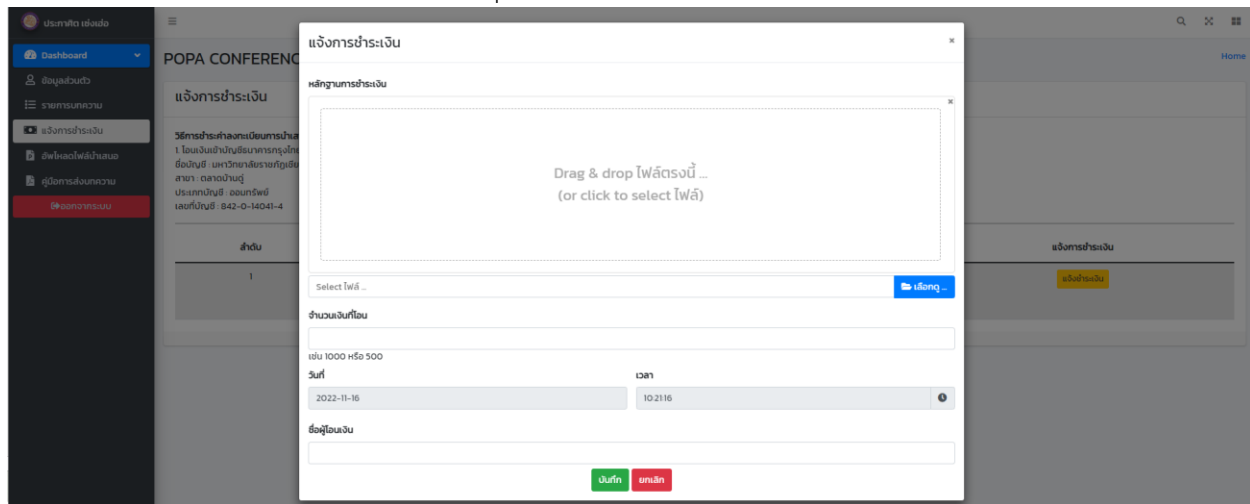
ประภาศิต เซ่งเฮ่อ

Dashboard

ข้อมูลส่วนตัว

รายการบทความ

แจ้งการชำระเงิน

อัพโหลดไฟล์นำเสนอ

คู่มือการส่งบทความ

ออกจากระบบ

POPA CONFERENC

Home

แจ้งการชำระเงิน

วิธีการชำระค่าลงทะเบียนการนำเส

1. โอนเงินเข้าบัญชีธนาคารกรุงไทย

ชื่อบัญชี : มหาวิทยาลัยราชภัฏเชีย

สาขา : ตลาดบ้านดู่

ประเภทบัญชี : ออมทรัพย์

เลขที่บัญชี : 842-0-14041-4

ลำดับ

1

แจ้งการชำระเงิน

แจ้งชำระเงิน

แจ้งการชำระเงิน

×

หลักฐานการชำระเงิน

×

Drag & drop ไฟล์ตรงนี้ ...
(or click to select ไฟล์)

Select ไฟล์ ...

เลือกดู ...

จำนวนเงินที่โอน

เช่น 1000 หรือ 500

วันที่

2022-11-16

เวลา

10:21:16

ชื่อผู้โอนเงิน

บันทึก

ยกเลิก